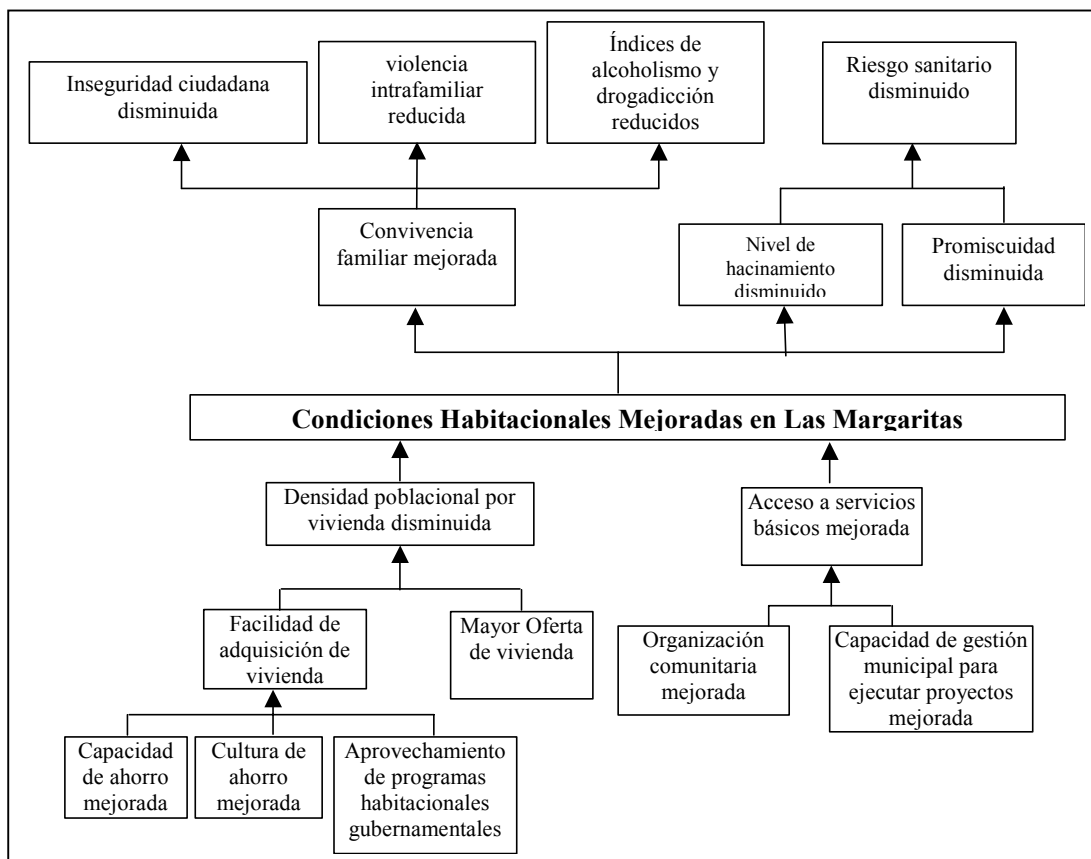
Inseguridad ciudadana disminuida

violencia intrafamiliar reducida

Índices de alcoholismo y drogadicción reducidos

Riesgo sanitario disminuido

Convivencia familiar mejorada

Nivel de hacinamiento disminuido

Promiscuidad disminuida

Condiciones Habitacionales Mejoradas en Las Margaritas

Densidad poblacional por vivienda disminuida

Acceso a servicios básicos mejorada

Facilidad de adquisición de vivienda

Mayor Oferta de vivienda

Organización comunitaria mejorada

Capacidad de gestión municipal para ejecutar proyectos mejorada

Capacidad de ahorro mejorada

Cultura de ahorro mejorada

Aprovechamiento de programas habitacionales gubernamentales